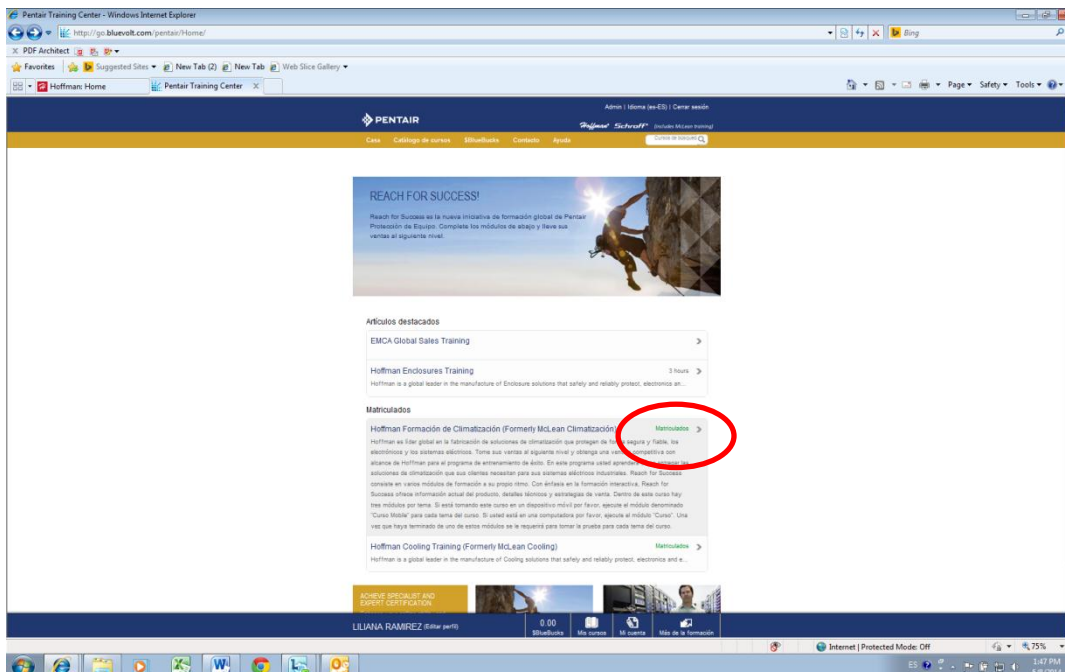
Pentair Training Center - Windows Internet Explorer

http://go.bluevolt.com/pentair/Home/

Bing

PDF Architect

Favorites | Suggested Sites ▾ | New Tab (2) | New Tab | Web Slice Gallery ▾

Hoffman: Home | Pentair Training Center

Page ▾ Safety ▾ Tools ▾

PENTAIR

Admin | Idioma (es-ES) | Cerrar sesión

Hoffman Schroff (Includes McLean training)

Casa Catálogo de cursos $BlueBucks Contacto Ayuda

Cursos de búsqueda

REACH FOR SUCCESS!

Reach for Success es la nueva iniciativa de formación global de Pentair Protección de Equipo. Complete los módulos de abajo y lleve sus ventas al siguiente nivel.

Artículos destacados

EMCA Global Sales Training

Hoffman Enclosures Training
3 hours
Hoffman is a global leader in the manufacture of Enclosure solutions that safely and reliably protect, electronics an...

Matriculados

Hoffman Formación de Climatización (Formerly McLean Climatización)
Matriculados
Hoffman es líder global en la fabricación de soluciones de climatización que protegen de forma segura y fiable, los electrónicos y los sistemas eléctricos. Tome sus ventas al siguiente nivel y obtenga una ventaja competitiva con alcance de Hoffman para el programa de entrenamiento de éxito. En este programa usted aprenderá a entender las soluciones de climatización que sus clientes necesitan para sus sistemas eléctricos industriales. Reach for Success consiste en varios módulos de formación a su propio ritmo. Con énfasis en la formación interactiva, Reach for Success ofrece información actual del producto, detalles técnicos y estrategias de venta. Dentro de este curso hay tres módulos por tema. Si está tomando este curso en un dispositivo móvil por favor, ejecute el módulo denominado "Curso Mobile" para cada tema del curso. Si usted está en una computadora por favor, ejecute el módulo "Curso". Una vez que haya terminado de uno de estos módulos se le requerirá para tomar la prueba para cada tema del curso.

Hoffman Cooling Training (Formerly McLean Cooling)
Matriculados
Hoffman is a global leader in the manufacture of Cooling solutions that safely and reliably protect, electronics and e...

ACHIEVE SPECIALIST AND EXPERT CERTIFICATION

LILIANA RAMIREZ (Editar perfil)

0.00 $BlueBucks | Mis cursos | Mi cuenta | Más de la formación

Internet | Protected Mode: Off

75%

ES

1:47 PM